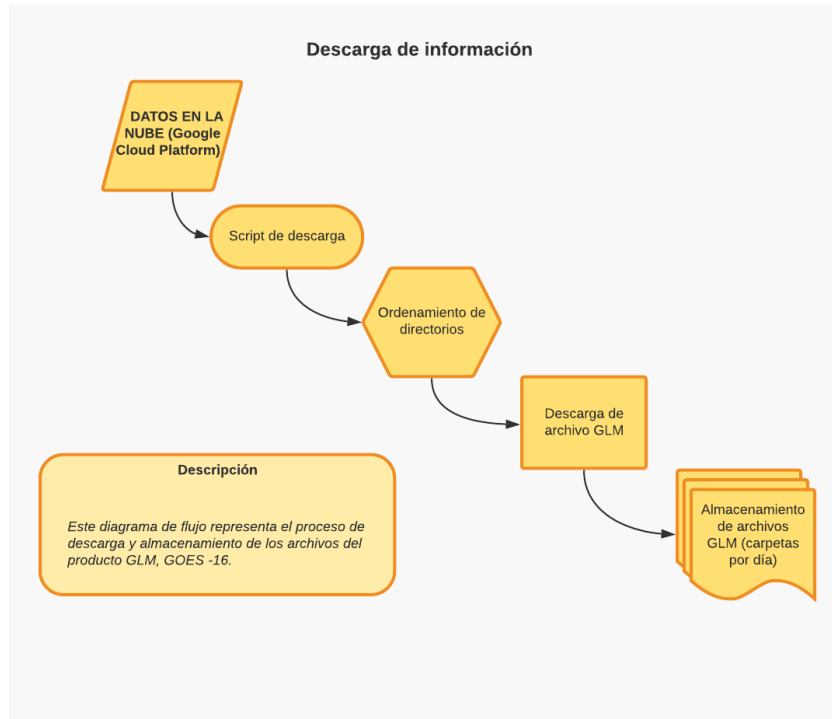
Descarga de información

DATOS EN LA NUBE (Google Cloud Platform)

Script de descarga

Ordenamiento de directorios

Descarga de archivo GLM

Almacenamiento de archivos GLM (carpetas por día)

Descripción

Este diagrama de flujo representa el proceso de descarga y almacenamiento de los archivos del producto GLM, GOES -16.